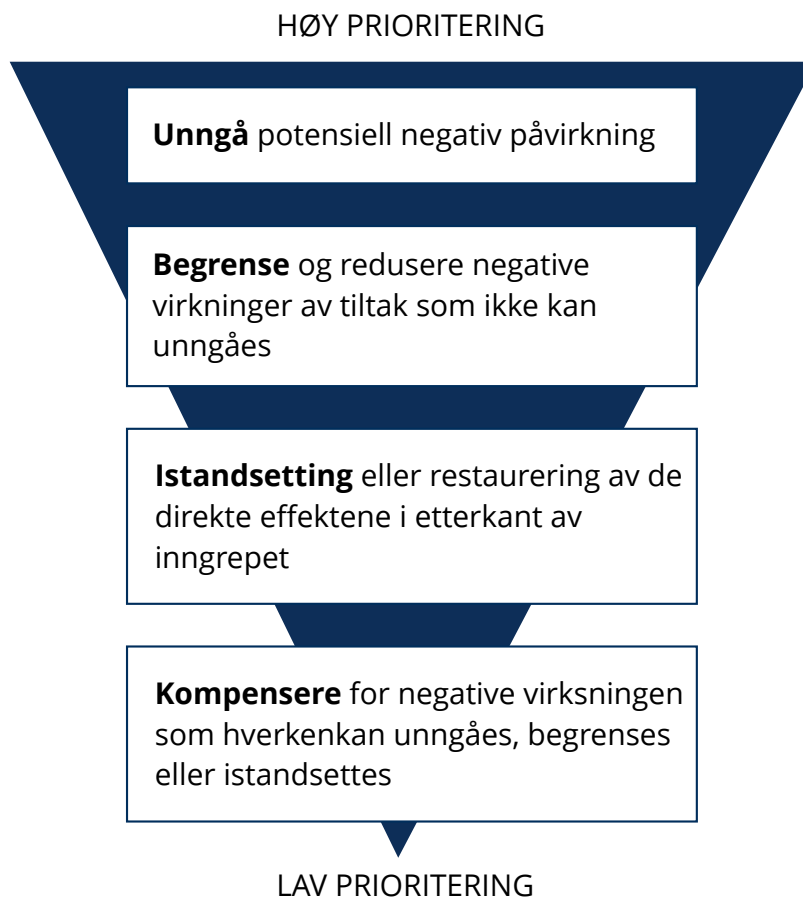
HØY PRIORITERING

**Unngå** potensiell negativ påvirkning

**Begrense** og redusere negative virkninger av tiltak som ikke kan unngåes

**Istandsetting** eller restaurering av de direkte effektene i etterkant av inngrepet

**Kompensere** for negative virksningen som hverkenkan unngåes, begrenses eller istandsettes

LAV PRIORITERING